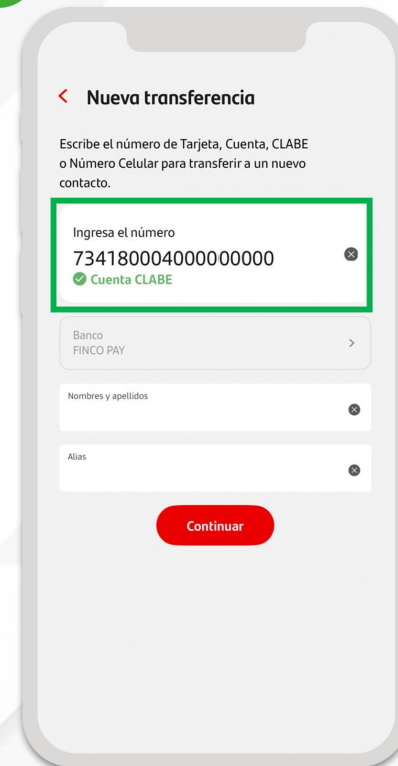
< Nueva transferencia

Escribe el número de Tarjeta, Cuenta, CLABE o Número Celular para transferir a un nuevo contacto.

Ingresa el número
734180004000000000
Cuenta CLABE

Banco
FINCO PAY
>

Nombres y apellidos

Alias

Continuar